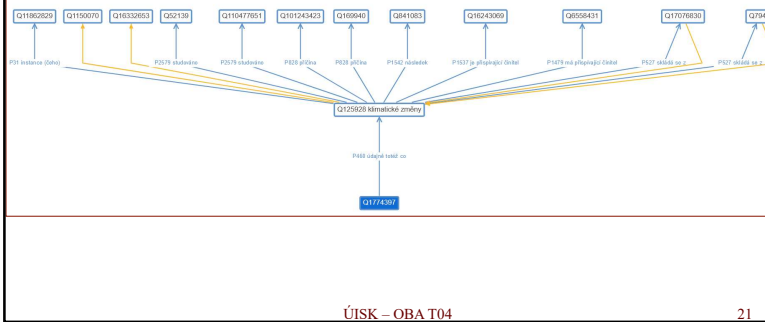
Q11862829 Q1150070 Q16332653 Q52139 Q110477651 Q101243423 Q169940 Q841083 Q16243069 Q6558431 Q17076830 Q794

P31 instance (čeho) P2579 studováno P2579 studováno P828 příčina P828 příčina P1542 následek P1537 je přispívající činitel P1479 má přispívající činitel P527 skládá se z P527 skládá se z

Q125928 klimatické změny

P460 údajně totéž co

Q1774397

ÚISK – OBA T04

21